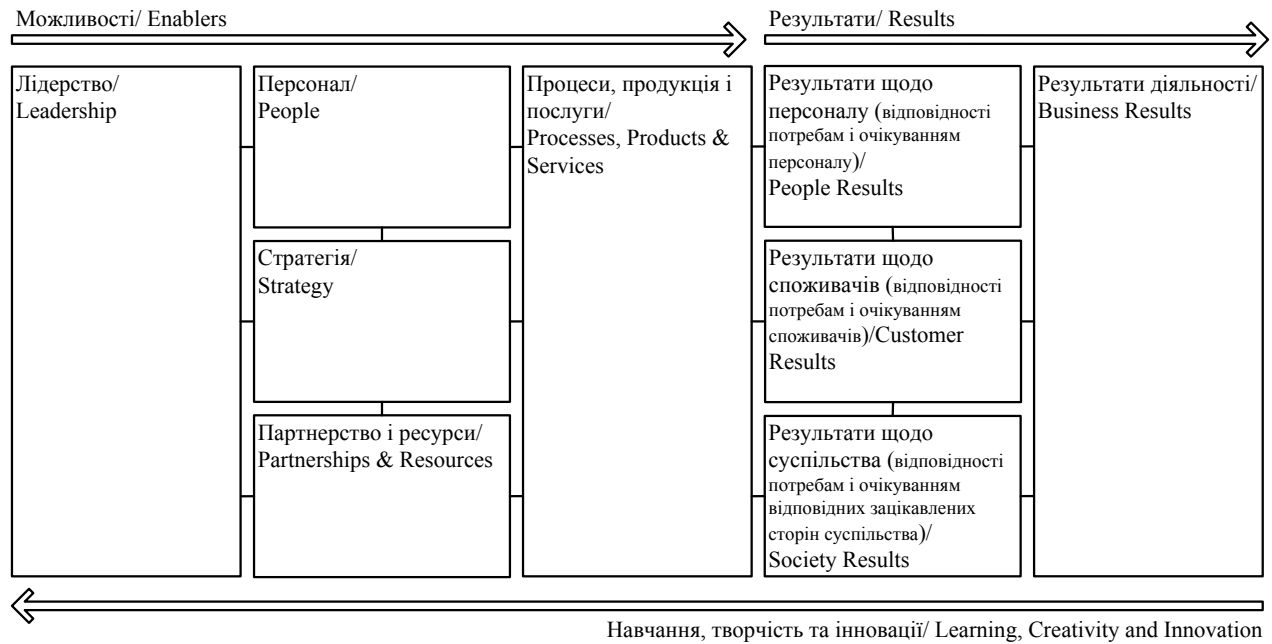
Можливості/ Enablers

Результати/ Results

Лідерство/ Leadership

Персонал/ People

Стратегія/ Strategy

Партнерство і ресурси/ Partnerships & Resources

Процеси, продукція і послуги/ Processes, Products & Services

Результати щодо персоналу (відповідності потребам і очікуванням персоналу)/ People Results

Результати щодо споживачів (відповідності потребам і очікуванням споживачів)/Customer Results

Результати щодо суспільства (відповідності потребам і очікуванням відповідних зацікавлених сторін суспільства)/ Society Results

Результати діяльності/ Business Results

Навчання, творчість та інновації/ Learning, Creativity and Innovation